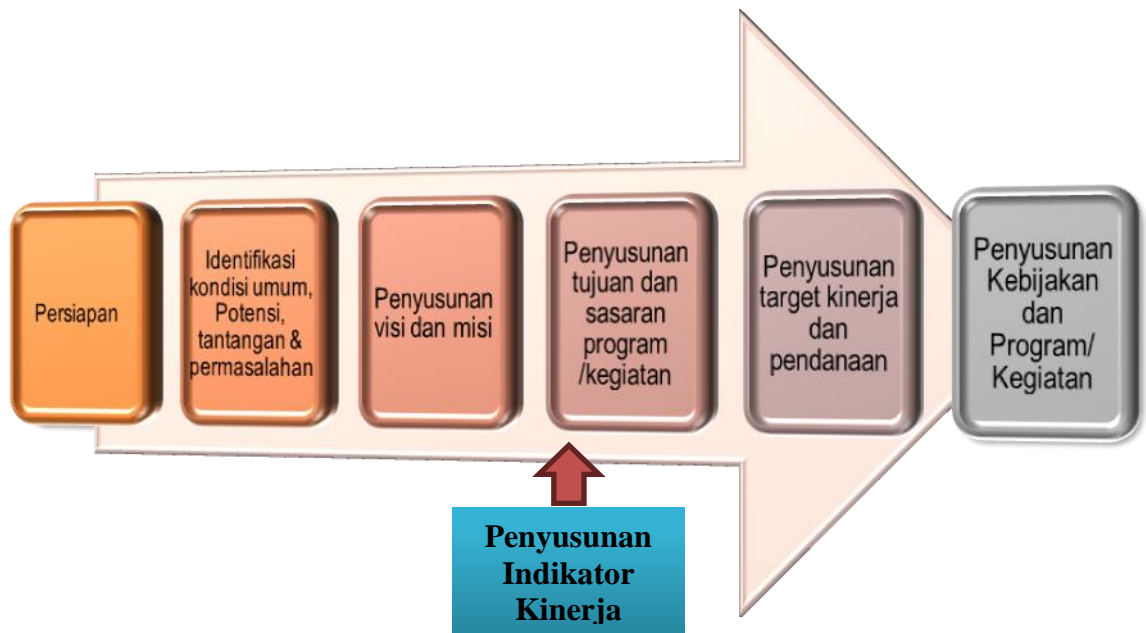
Persiapan

Identifikasi kondisi umum, Potensi, tantangan & permasalahan

Penyusunan visi dan misi

Penyusunan tujuan dan sasaran program /kegiatan

Penyusunan target kinerja dan pendanaan

Penyusunan Kebijakan dan Program/ Kegiatan

Penyusunan Indikator Kinerja